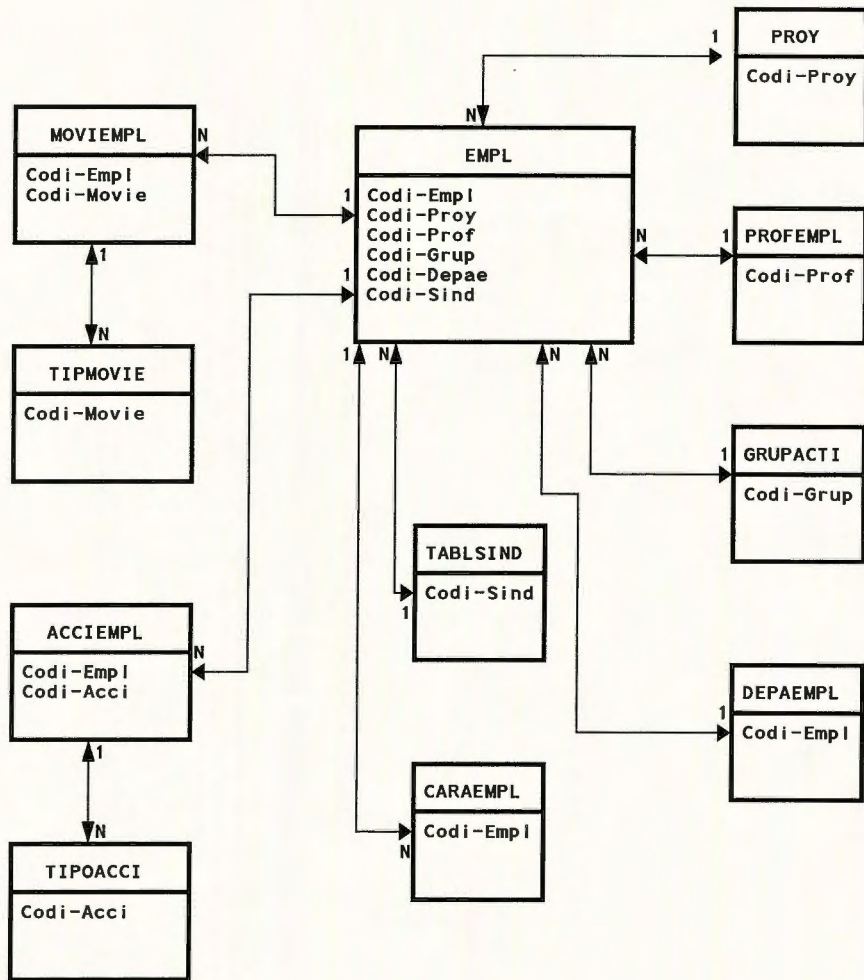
1
PROY
Codi-Proy

N
MOVIEMPL
Codi-Empl
Codi-Movie

N
EMPL
1 Codi-Empl
Codi-Proy
Codi-Prof
Codi-Grup
1 Codi-Depae
Codi-Sind

N
1
PROFEMPL
Codi-Prof

1
N
TIPMOVIE
Codi-Movie

1 N N N

1
GRUPACTI
Codi-Grup

TABLSIND
Codi-Sind
1

ACCIEMPL
Codi-Empl
Codi-Acci
N

DEPAEMPL
1
Codi-Empl

1
N
TIPOACCI
Codi-Acci

CARAEMPL
Codi-Empl
N